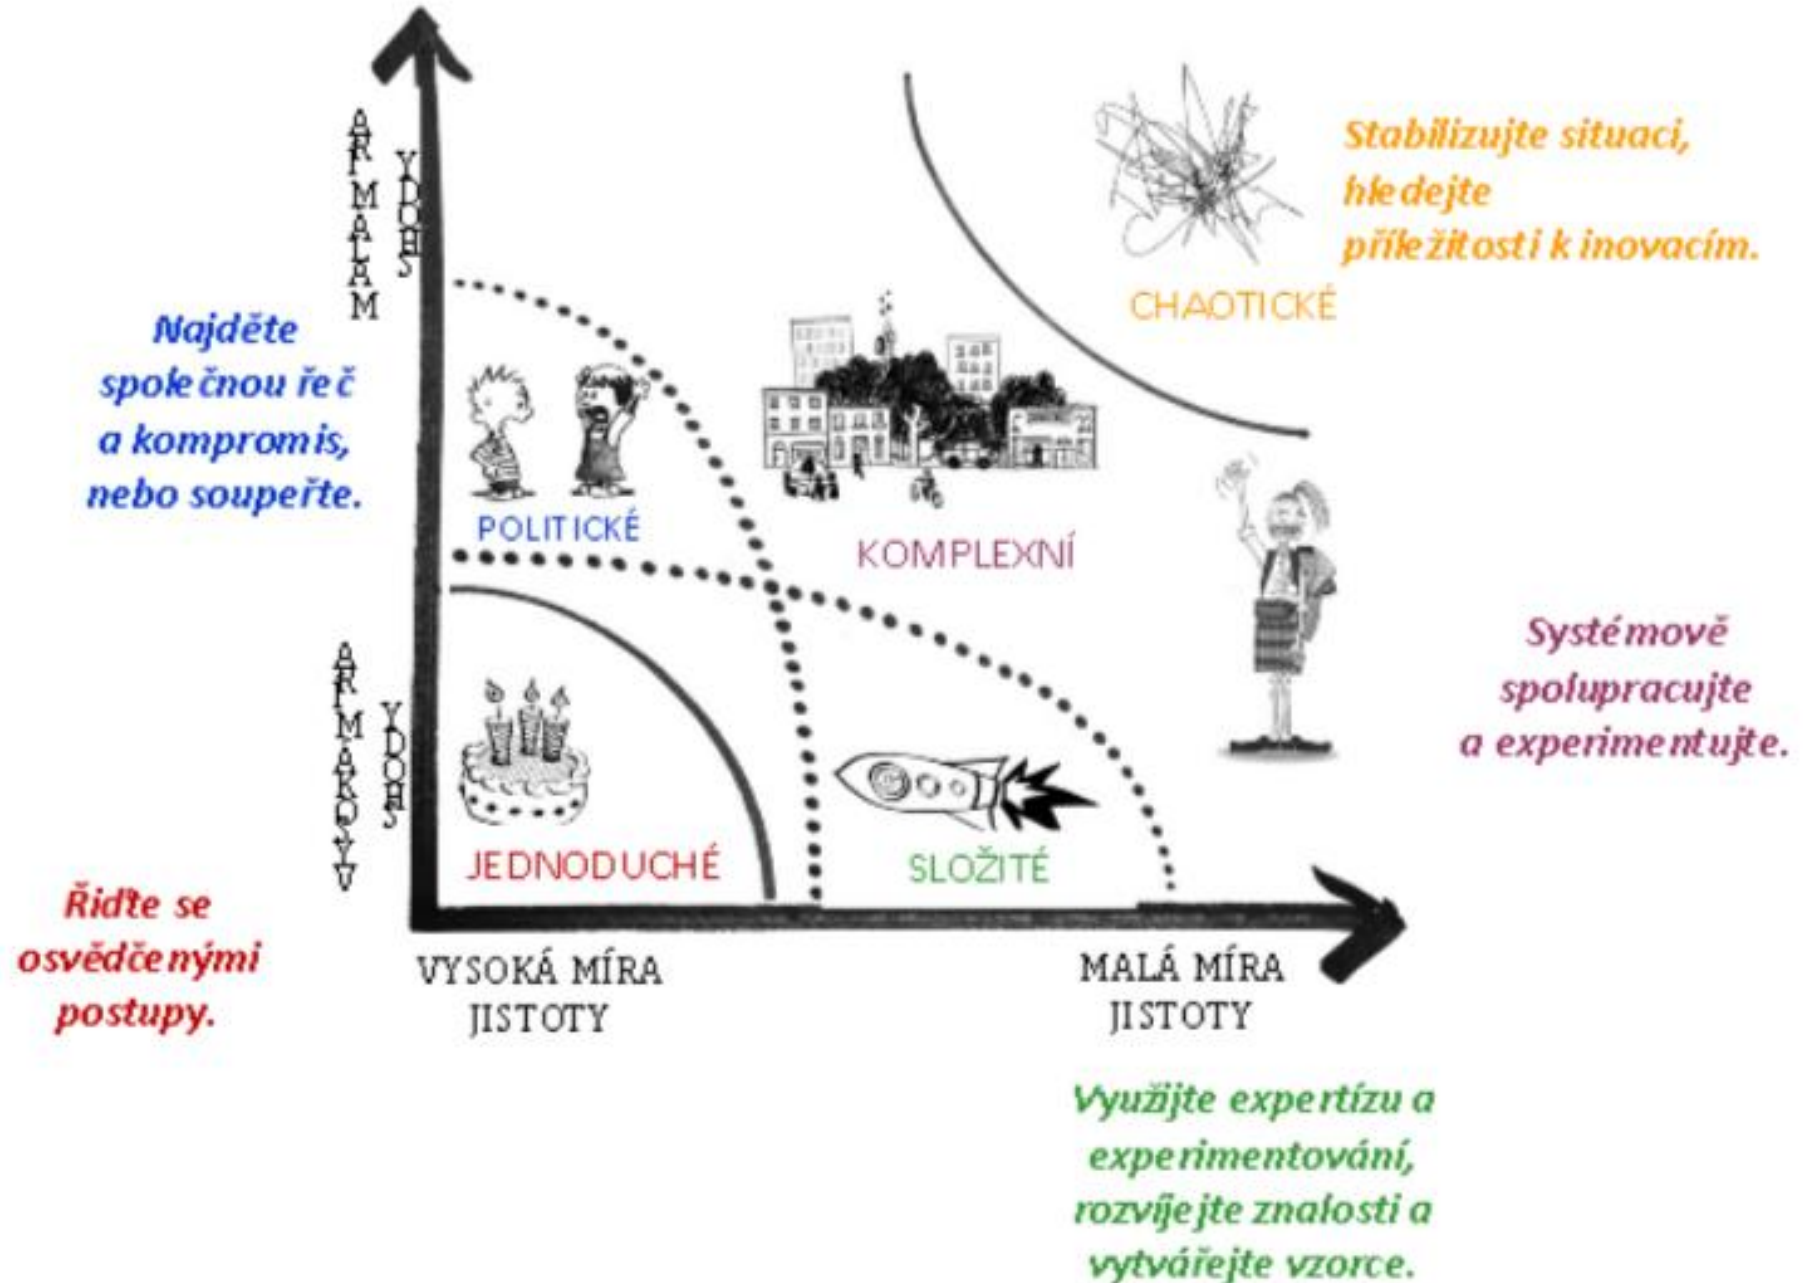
MALÁ MÍRA SHODY

VYSOKÁ MÍRA SHODY

Stabilizujte situaci, hledejte příležitosti k inovacím.

CHAOTICKÉ

Najděte společnou řeč a kompromis, nebo soupeřte.

POLITICKÉ

KOMPLEXNÍ

Systémově spolupracujte a experimentujte.

JEDNODUCHÉ

SLOŽITÉ

Řiďte se osvědčenými postupy.

VYSOKÁ MÍRA JISTOTY

MALÁ MÍRA JISTOTY

Využijte expertízu a experimentování, rozvíjejte znalosti a vytvářejte vzorce.